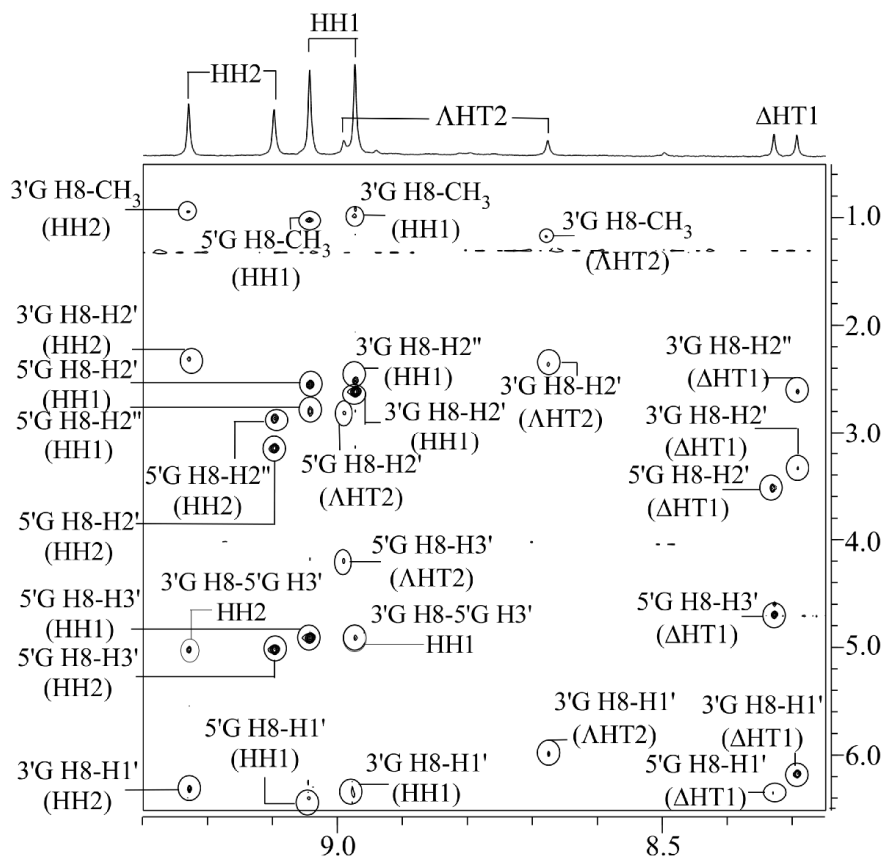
HH1
HH2
ΛHT2
ΔHT1

3'G H8-CH$_3$
(HH2)
3'G H8-CH$_3$
(HH1)
5'G H8-CH$_3$
(HH1)
3'G H8-CH$_3$
(ΛHT2)

3'G H8-H2'
(HH2)
5'G H8-H2'
(HH1)
5'G H8-H2''
(HH1)
3'G H8-H2''
(HH1)
3'G H8-H2'
(HH1)
3'G H8-H2'
(ΛHT2)
3'G H8-H2''
(ΔHT1)
3'G H8-H2'
(ΔHT1)
5'G H8-H2'
(ΔHT1)
5'G H8-H2''
(HH2)
5'G H8-H2'
(ΛHT2)
5'G H8-H2'
(HH2)

5'G H8-H3'
(ΛHT2)
3'G H8-5'G H3'
HH2
5'G H8-H3'
(HH1)
3'G H8-5'G H3'
HH1
5'G H8-H3'
(HH2)
5'G H8-H3'
(ΔHT1)

3'G H8-H1'
(ΛHT2)
3'G H8-H1'
(ΔHT1)
5'G H8-H1'
(HH1)
3'G H8-H1'
(HH1)
5'G H8-H1'
(ΔHT1)
3'G H8-H1'
(HH2)

1.0
2.0
3.0
4.0
5.0
6.0

9.0
8.5